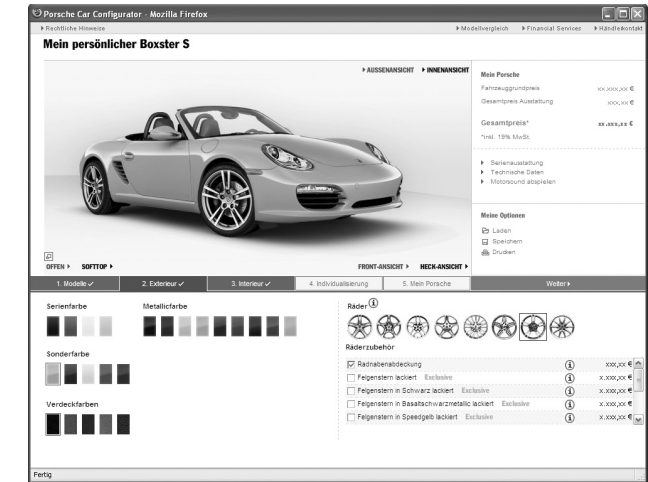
Porsche Car Configurator - Mozilla Firefox

▸ Rechtliche Hinweise

▸ Modellvergleich ▸ Financial Services ▸ Händlerkontakt

Mein persönlicher Boxster S

▸ AUSSENANSICHT ▸ INNENANSICHT

Mein Porsche

Fahrzeuggrundpreis xx.xxx,xx €

Gesamtpreis Ausstattung xxx,xx €

Gesamtpreis* xx.xxx,xx €

*inkl. 19% MwSt.

▸ Serienausstattung

▸ Technische Daten

▸ Motorsound abspielen

Meine Optionen

Laden

Speichern

Drucken

OFFEN ▸ SOFTTOP ▸

FRONT-ANSICHT ▸ HECK-ANSICHT ▸

1. Modelle ✓ | 2. Exterieur ✓ | 3. Interieur ✓ | 4. Individualisierung | 5. Mein Porsche | Weiter ▸

Serienfarbe

Metallicfarbe

Sonderfarbe

Verdeckfarben

Räder ⓘ

Räderzubehör

| | | |
|---|---|---|
| ☑ Radnabenabdeckung | ⓘ | xxx,xx € |
| ☐ Felgenstern lackiert Exclusive | ⓘ | x.xxx,xx € |
| ☐ Felgenstern in Schwarz lackiert Exclusive | ⓘ | x.xxx,xx € |
| ☐ Felgenstern in Basaltschwarzmetallic lackiert Exclusive | ⓘ | x.xxx,xx € |
| ☐ Felgenstern in Speedgelb lackiert Exclusive | ⓘ | x.xxx,xx € |

Fertig